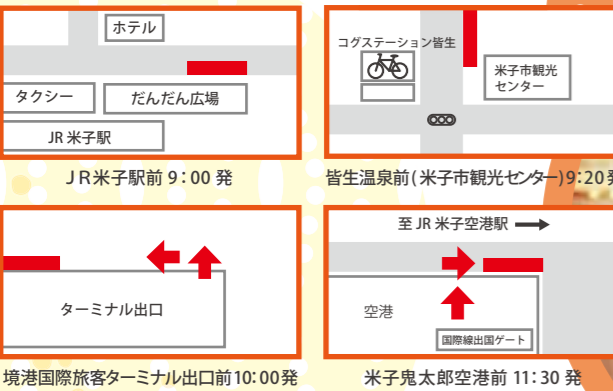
ホテル

タクシー

だんだん広場

JR 米子駅

ＪＲ米子駅前 9：00 発

コグステーション皆生

米子市観光センター

皆生温泉前（米子市観光センター）9:20 発

ターミナル出口

境港国際旅客ターミナル出口前10:00発

至 JR 米子空港駅

空港

国際線出国ゲート

米子鬼太郎空港前 11：30 発